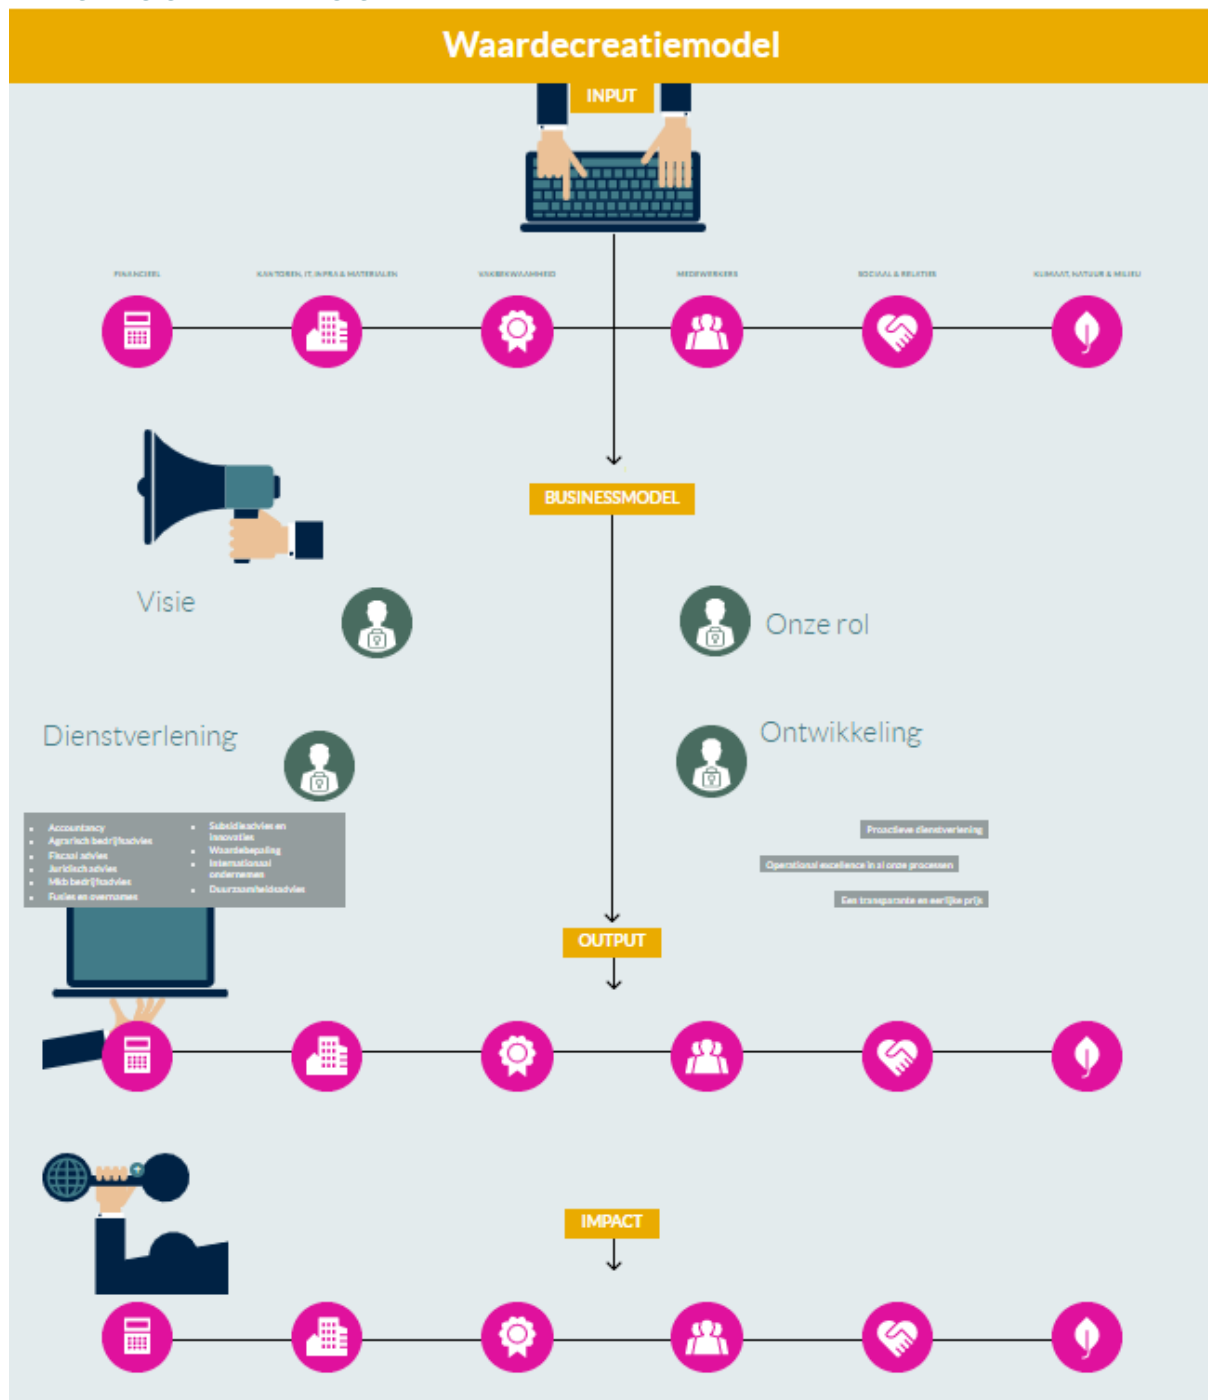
Waardecreatiemodel

INPUT

FINANCIEEL

KANTOREN, IT, INFRA & MATERIALEN

VAKBEKWAAMHEID

MEDEWERKERS

SOCIAAL & RELATIES

KLIMAAT, NATUUR & MILIEU

BUSINESSMODEL

Visie

Onze rol

Dienstverlening

Ontwikkeling

- Accountancy
- Agrarisch bedrijfsadvies
- Fiscaal advies
- Juridisch advies
- Mkb bedrijfsadvies
- Fusies en overnames

- Subsidieadvies en innovaties
- Waardebepaling
- Internationaal ondernemen
- Duurzaamheidsadvies

Proactieve dienstverlening

Operational excellence in al onze processen

Een transparante en eerlijke prijs

OUTPUT

IMPACT